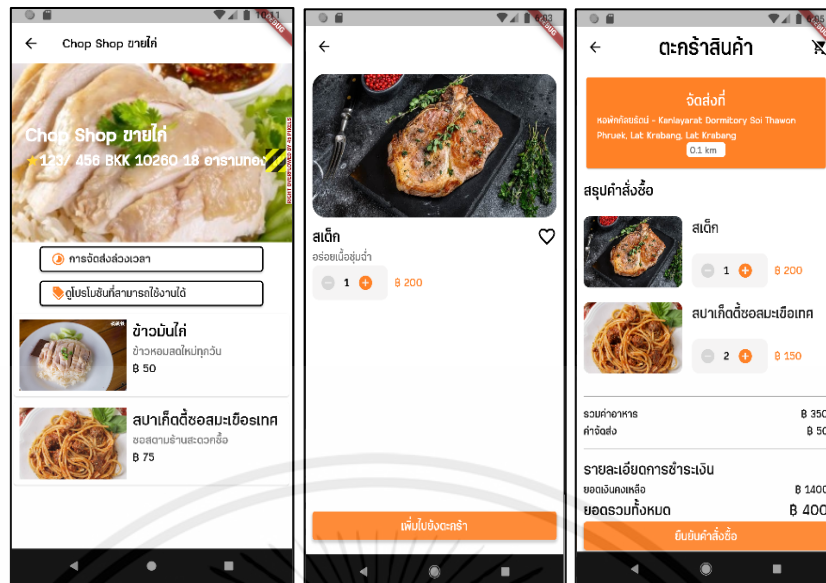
Chop Shop ขายไก่

Chop Shop ขายไก่

123/ 456 BKK 10260 18 อาคารทอง

การจัดส่งล่วงเวลา

ดูโปรโมชันที่สามารถใช้งานได้

ข้าวมันไก่

ข้าวหอมสดใหม่ทุกวัน

฿ 50

สปาเก็ตตี้ซอสมะเขือเทศ

ซอสตามร้านสะดวกซื้อ

฿ 75

สเต็ก

อร่อยเนื้อนุ่มฉ่ำ

1

฿ 200

เพิ่มไปยังตะกร้า

ตะกร้าสินค้า

จัดส่งที่

หอพักกัลยรัตน์ - Kanlayarat Dormitory Soi Thawon Phruek, Lat Krabang, Lat Krabang

0.1 km

สรุปคำสั่งซื้อ

สเต็ก

1

฿ 200

สปาเก็ตตี้ซอสมะเขือเทศ

2

฿ 150

รวมค่าอาหาร ฿ 350

ค่าจัดส่ง ฿ 50

รายละเอียดการชำระเงิน

ยอดเงินคงเหลือ ฿ 1400

ยอดรวมทั้งหมด ฿ 400

ยืนยันคำสั่งซื้อ